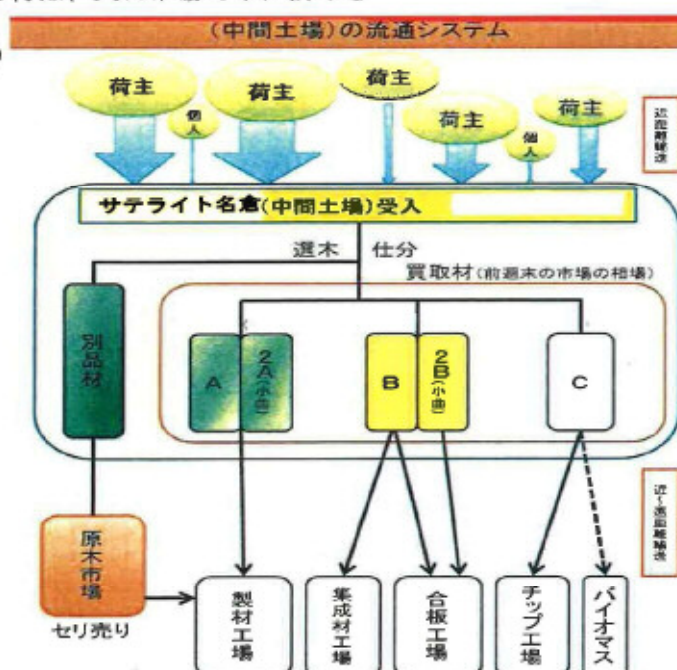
(中間土場)の流通システム

荷主
個人
荷主
荷主
荷主
個人
荷主

近距離輸送

サテライト名倉(中間土場)受入

選木 仕分

買取材(前週末の市場の相場)

別品材

A

2A(小曲)

B

2B(小曲)

C

近~遠距離輸送

原木市場

セリ売り

製材工場

集成材工場

合板工場

チップ工場

バイオマス